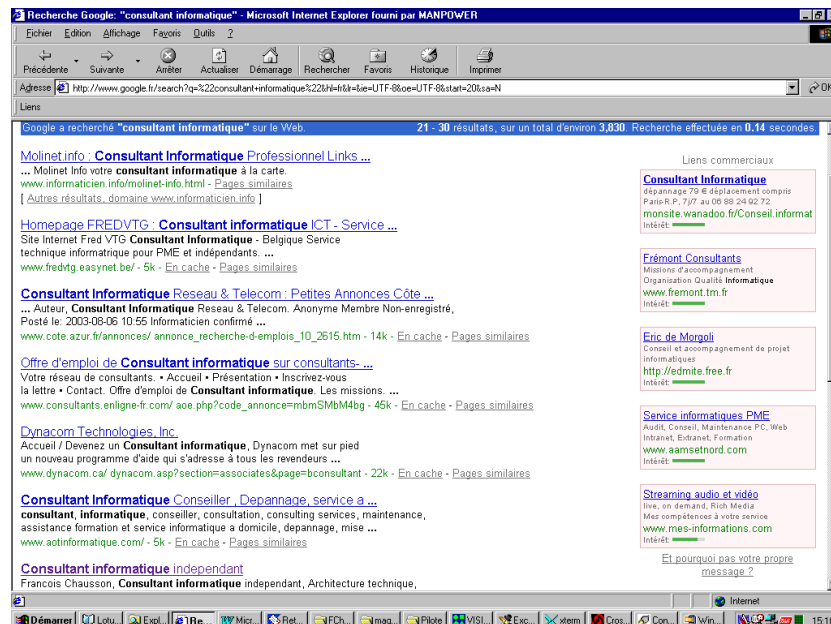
Recherche Google: "consultant informatique" - Microsoft Internet Explorer fourni par MANPOWER

Fichier Edition Affichage Favoris Outils ?

Précédente Suivante Arrêter Actualiser Démarrage Rechercher Favoris Historique Imprimer

Adresse http://www.google.fr/search?q=%22consultant+informatique%22&hl=fr&lr=&ie=UTF-8&oe=UTF-8&start=20&sa=N

Liens

Google a recherché "consultant informatique" sur le Web. 21 - 30 résultats, sur un total d'environ 3,830. Recherche effectuée en 0.14 secondes.

Molinet.info : Consultant Informatique Professionnel Links ...
... Molinet Info votre consultant informatique à la carte.
www.informaticien.info/molinet-info.html - Pages similaires
[ Autres résultats, domaine www.informaticien.info ]

Homepage FREDVTG : Consultant informatique ICT - Service ...
Site Internet Fred VTG Consultant Informatique - Belgique Service technique informatique pour PME et indépendants. ...
www.fredvtg.easynet.be/ - 5k - En cache - Pages similaires

Consultant Informatique Reseau & Telecom : Petites Annonces Côte ...
... Auteur, Consultant Informatique Reseau & Telecom. Anonyme Membre Non-enregistré, Posté le: 2003-08-06 10:55 Informaticien confirmé ...
www.cote.azur.fr/annonces/ annonce_recherche-d-emplois_10_2615.htm - 14k - En cache - Pages similaires

Offre d'emploi de Consultant informatique sur consultants- ...
Votre réseau de consultants. • Accueil • Présentation • Inscrivez-vous la lettre • Contact. Offre d'emploi de Consultant informatique. Les missions. ...
www.consultants.enligne-fr.com/ aoe.php?code_annonce=mbmSMbM4bg - 45k - En cache - Pages similaires

Dynacom Technologies, Inc.
Accueil / Devenez un Consultant informatique, Dynacom met sur pied un nouveau programme d'aide qui s'adresse à tous les revendeurs ...
www.dynacom.ca/ dynacom.asp?section=associates&page=bconsultant - 22k - En cache - Pages similaires

Consultant Informatique Conseiller , Depannage, service a ...
consultant, informatique, conseiller, consultation, consulting services, maintenance, assistance formation et service informatique a domicile, depannage, mise ...
www.aotinformatique.com/ - 5k - En cache - Pages similaires

Consultant informatique independant
Francois Chausson, Consultant informatique independant, Architecture technique,

Liens commerciaux

Consultant Informatique
dépannage 79 € déplacement compris Paris-R.P, 7j/7 au 06 88 24 92 72
monsite.wanadoo.fr/Conseil.informat
Intérêt:

Frémont Consultants
Missions d'accompagnement Organisation Qualité Informatique
www.fremont.tm.fr
Intérêt:

Eric de Morgoli
Conseil et accompagnement de projet informatiques
http://edmite.free.fr
Intérêt:

Service informatiques PME
Audit, Conseil, Maintenance PC, Web Intranet, Extranet, Formation
www.aamsetnord.com
Intérêt:

Streaming audio et vidéo
live, on demand, Rich Media
Mes compétences à votre service
www.mes-informations.com
Intérêt:

Et pourquoi pas votre propre message ?

Internet

Démarrer Lotu... Expl... Re... Micr... Ret... FCh... mag... Pilote VISI... Exc... xterm Cros... Con... Win... 15:1